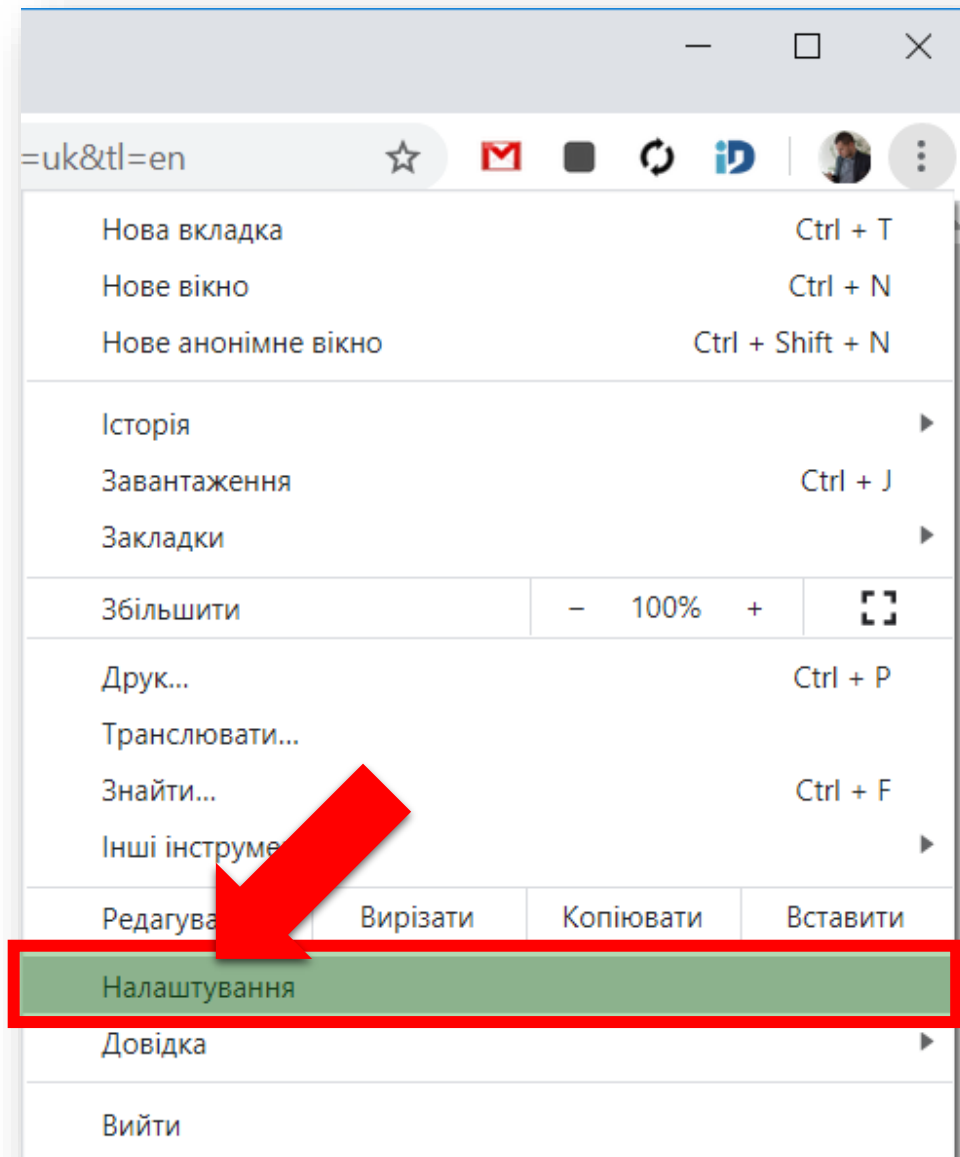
=uk&tl=en

Нова вкладка Ctrl + T
Нове вікно Ctrl + N
Нове анонімне вікно Ctrl + Shift + N

Історія
Завантаження Ctrl + J
Закладки

Збільшити – 100% +

Друк... Ctrl + P
Транслювати...
Знайти... Ctrl + F
Інші інструме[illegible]

Редагува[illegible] Вирізати Копіювати Вставити

Налаштування
Довідка

Вийти